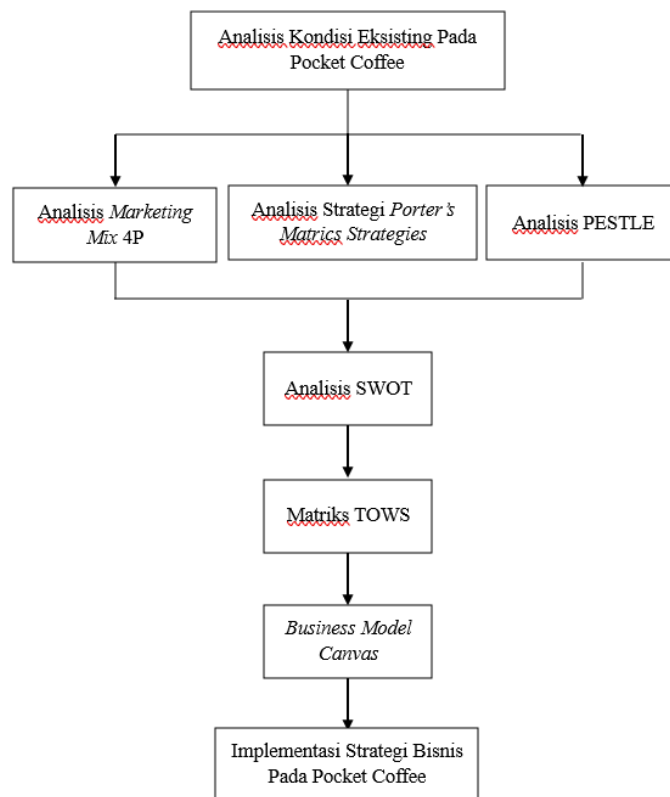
Analisis Kondisi Eksisting Pada Pocket Coffee

Analisis *Marketing Mix* 4P

Analisis Strategi *Porter's Matrics Strategies*

Analisis PESTLE

Analisis SWOT

Matriks TOWS

*Business Model Canvas*

Implementasi Strategi Bisnis Pada Pocket Coffee